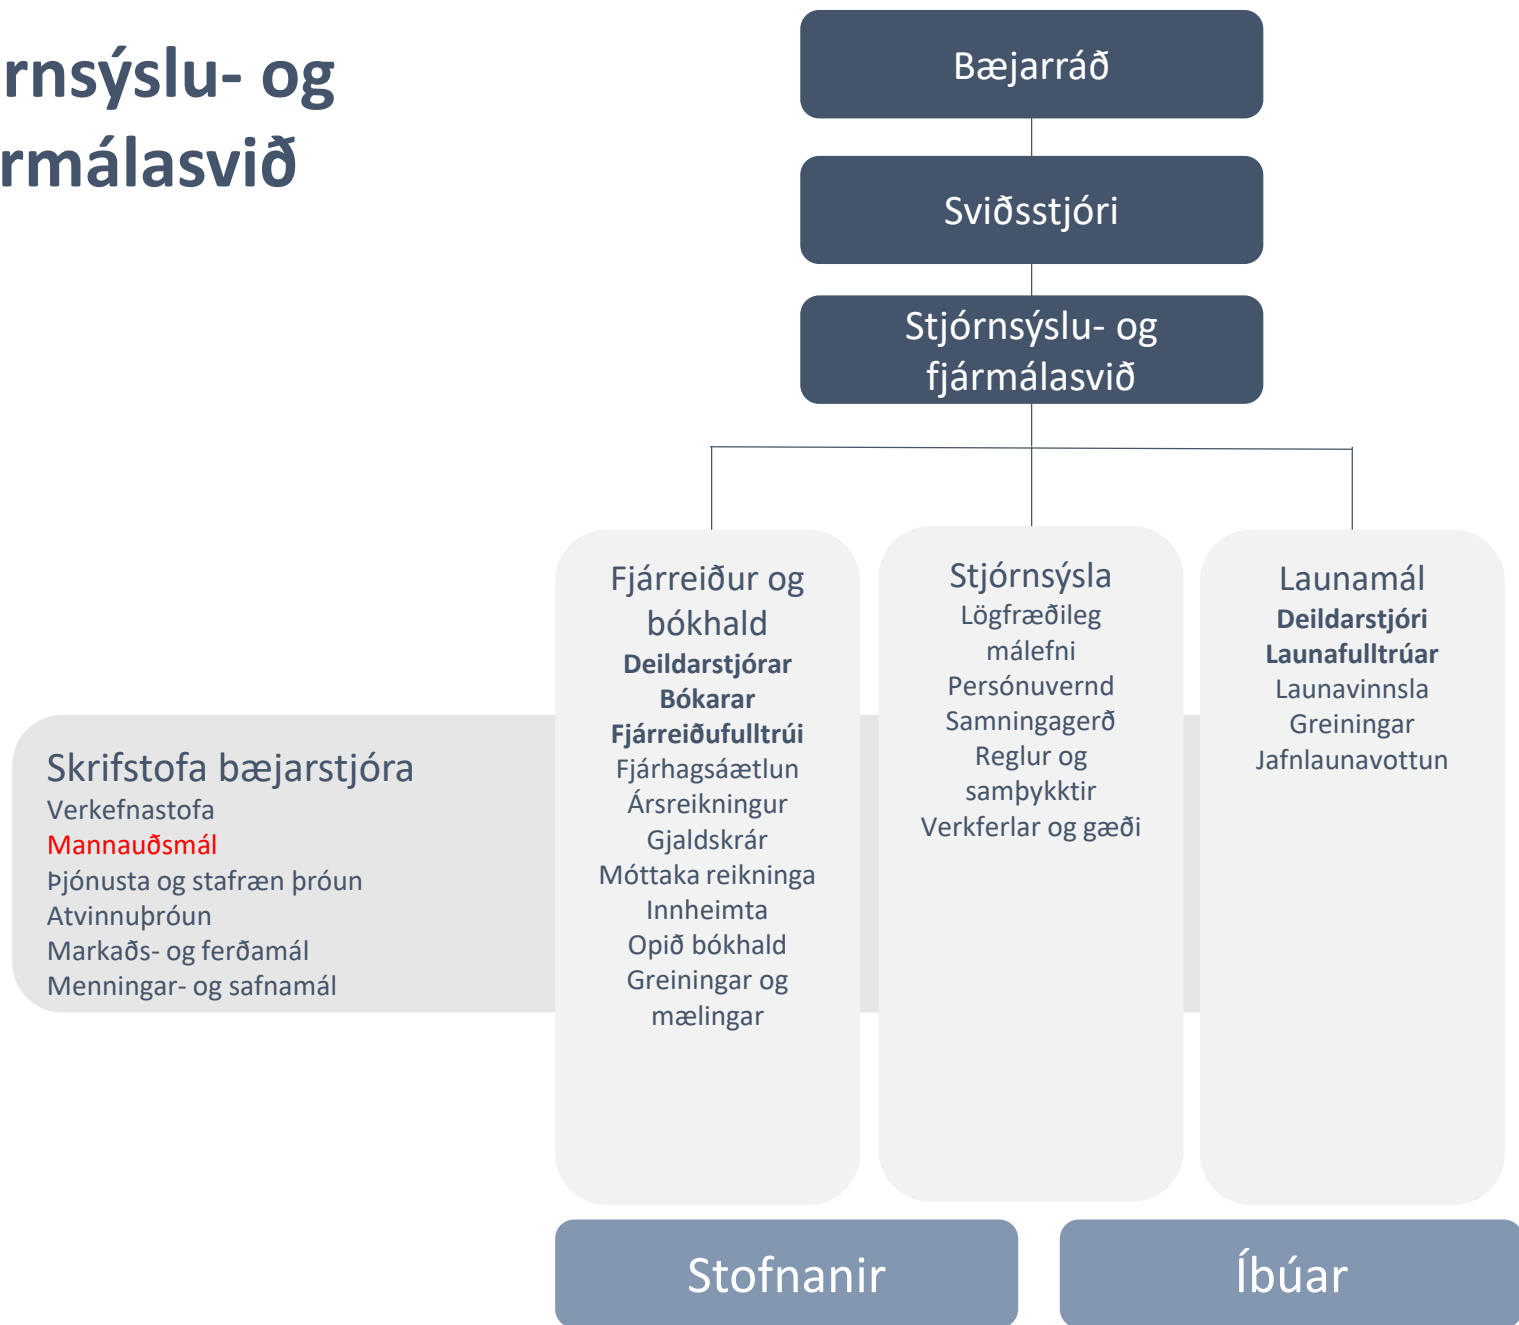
rnsýslu- og
rmálasvið

Bæjarráð

Sviðsstjóri

Stjórnsýslu- og fjármálasvið

Skrifstofa bæjarstjóra
Verkefnastofa
Mannauðsmál
Þjónusta og stafræn þróun
Atvinnuþróun
Markaðs- og ferðamál
Menningar- og safnamál

Fjárreiður og bókhald
**Deildarstjórar**
**Bókarar**
**Fjárreiðufulltrúi**
Fjárhagsáætlun
Ársreikningur
Gjaldskrár
Móttaka reikninga
Innheimta
Opið bókhald
Greiningar og mælingar

Stjórnsýsla
Lögfræðileg málefni
Persónuvernd
Samningagerð
Reglur og samþykktir
Verkferlar og gæði

Launamál
**Deildarstjóri**
**Launafulltrúar**
Launavinnsla
Greiningar
Jafnlaunavottun

Stofnanir

Íbúar